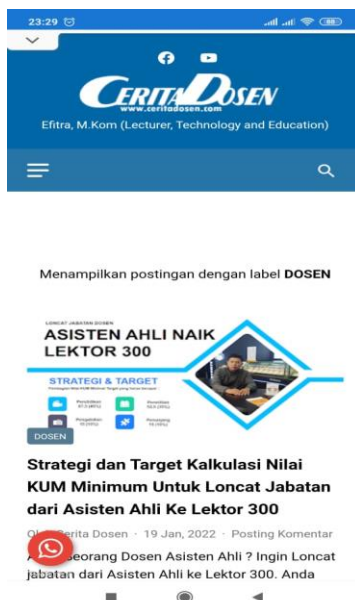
23:29

CERITADOSEN
www.ceritadosen.com
Efitra, M.Kom (Lecturer, Technology and Education)

Menampilkan postingan dengan label DOSEN

LONCAT JABATAN DOSEN
ASISTEN AHLI NAIK LEKTOR 300
STRATEGI & TARGET
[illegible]
Pendidikan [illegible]
Penelitian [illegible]
Pengabdian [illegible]
Penunjang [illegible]

DOSEN

Strategi dan Target Kalkulasi Nilai KUM Minimum Untuk Loncat Jabatan dari Asisten Ahli Ke Lektor 300

Ol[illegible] Cerita Dosen · 19 Jan, 2022 · Posting Komentar

A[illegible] seorang Dosen Asisten Ahli ? Ingin Loncat jabatan dari Asisten Ahli ke Lektor 300. Anda